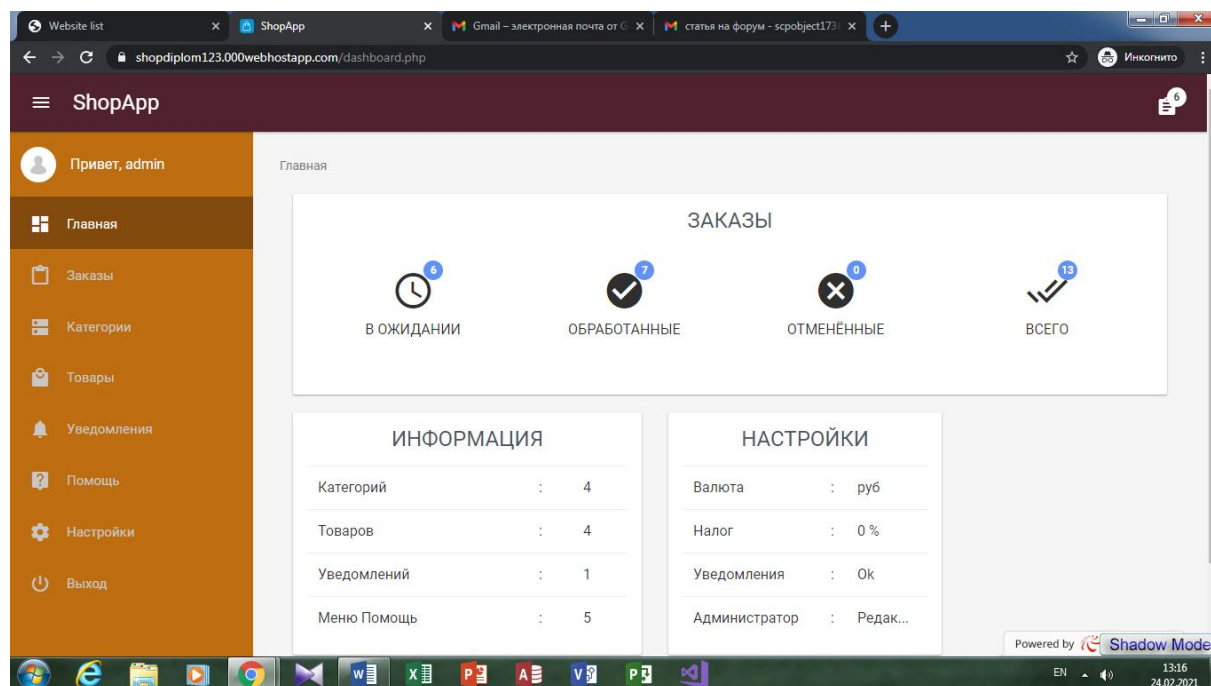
Website list ×
ShopApp ×
Gmail – электронная почта от G ×
статья на форум - scpobject173 ×
shopdiplom123.000webhostapp.com/dashboard.php
Инкогнито

ShopApp
6

Привет, admin
Главная
Заказы
Категории
Товары
Уведомления
Помощь
Настройки
Выход

Главная

ЗАКАЗЫ

6
В ОЖИДАНИИ
7
ОБРАБОТАННЫЕ
0
ОТМЕНЁННЫЕ
13
ВСЕГО

ИНФОРМАЦИЯ

| | | |
|---|---|---|
| Категорий | : | 4 |
| Товаров | : | 4 |
| Уведомлений | : | 1 |
| Меню Помощь | : | 5 |

НАСТРОЙКИ

| | | |
|---|---|---|
| Валюта | : | руб |
| Налог | : | 0 % |
| Уведомления | : | Ok |
| Администратор | : | Редак... |

Powered by Shadow Mode

EN
13:16
24.02.2021